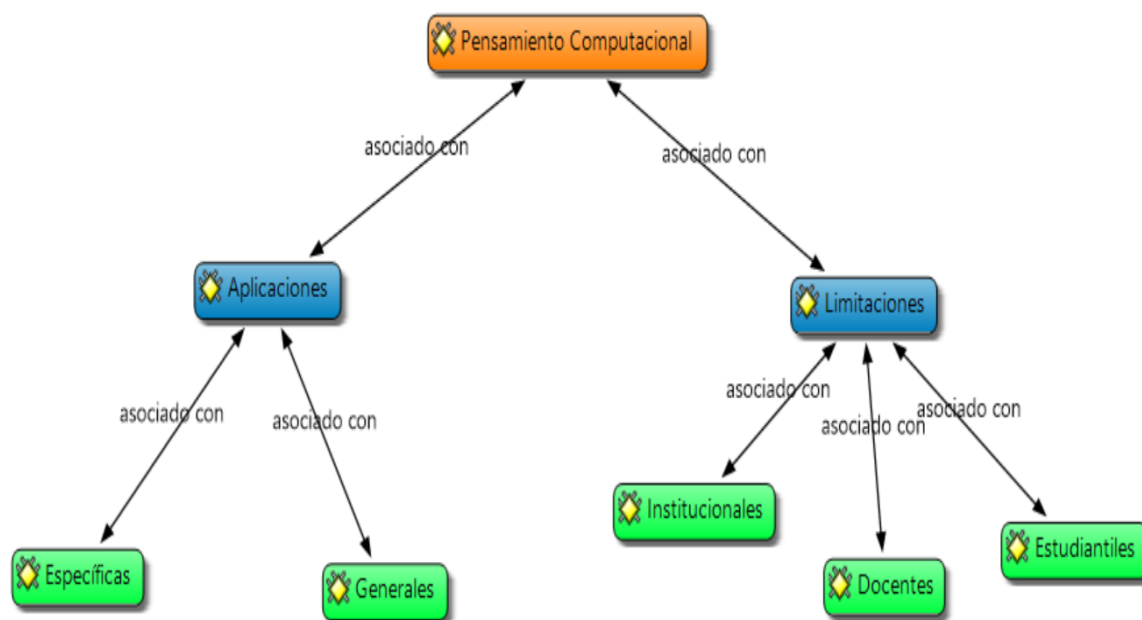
Pensamiento Computacional

asociado con

asociado con

Aplicaciones

Limitaciones

asociado con

asociado con

asociado con

asociado con

asociado con

Específicas

Generales

Institucionales

Docentes

Estudiantiles